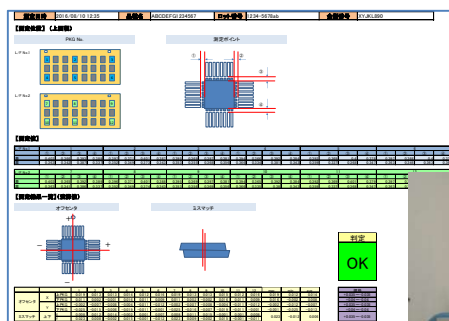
測定日時 2016/08/10 12:35 品種名 ABCDEFGHIJ34567 ロット番号 1234-5678ab 装置番号 XYJKL890

【測定位置】（上面図）

PKG No.

測定ポイント

レイヤー1

レイヤー2

①

②

③

④

【測定値】

【測定結果一覧】（画像図）

オフセット

ミスマッチ

判定

OK

+

−

+

−

オフセット

X

ミスマッチ

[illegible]